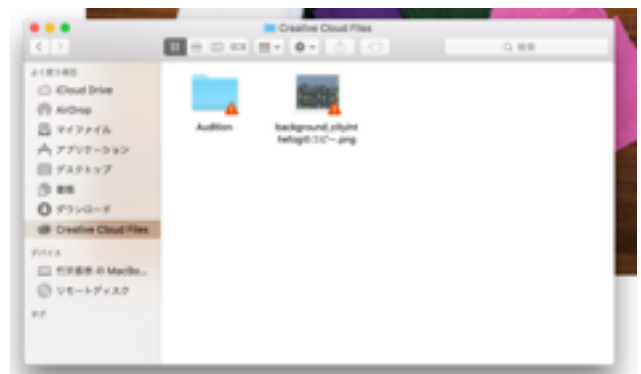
Creative Cloud Files

Q 検索

よく使う項目
iCloud Drive
AirDrop
マイファイル
アプリケーション
デスクトップ
書類
ダウンロード
Creative Cloud Files

デバイス
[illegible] の MacBo...
リモートディスク

タグ

Audition

background_cityinthefogのコピー.png